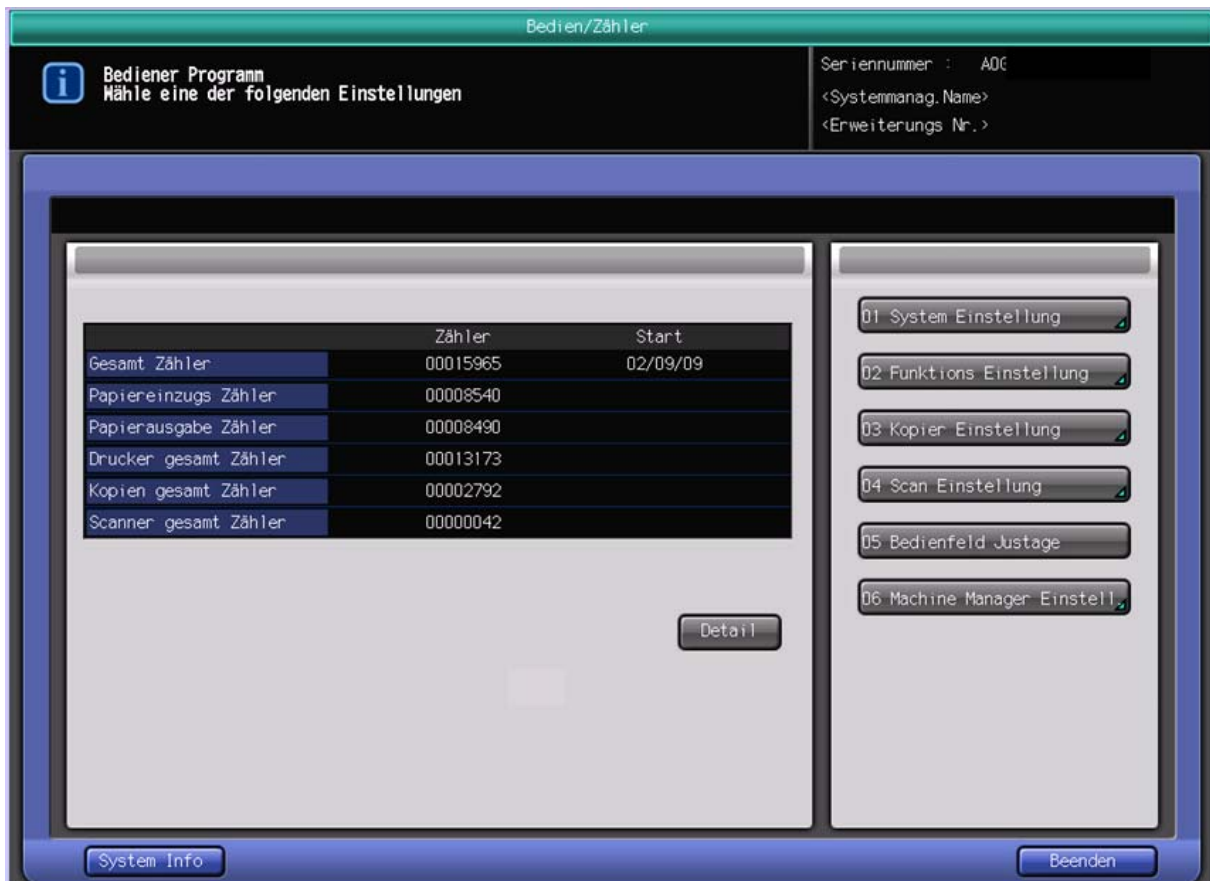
Bedien/Zähler

Bediener Programm
Wähle eine der folgenden Einstellungen

Seriennummer : A0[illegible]
<Systemmanag. Name>
<Erweiterungs Nr.>

| | Zähler | Start |
|---|---|---|
| Gesamt Zähler | 00015965 | 02/09/09 |
| Papiereinzugs Zähler | 00008540 | |
| Papierausgabe Zähler | 00008490 | |
| Drucker gesamt Zähler | 00013173 | |
| Kopien gesamt Zähler | 00002792 | |
| Scanner gesamt Zähler | 00000042 | |

Detail

01 System Einstellung
02 Funktions Einstellung
03 Kopier Einstellung
04 Scan Einstellung
05 Bedienfeld Justage
06 Machine Manager Einstell

System Info

Beenden